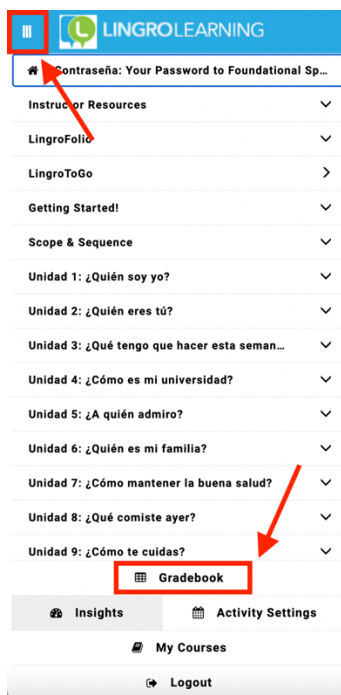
LINGROLEARNING

Contraseña: Your Password to Foundational Sp...

Instructor Resources

LingroFolio

LingroToGo

Getting Started!

Scope & Sequence

Unidad 1: ¿Quién soy yo?

Unidad 2: ¿Quién eres tú?

Unidad 3: ¿Qué tengo que hacer esta seman...

Unidad 4: ¿Cómo es mi universidad?

Unidad 5: ¿A quién admiro?

Unidad 6: ¿Quién es mi familia?

Unidad 7: ¿Cómo mantener la buena salud?

Unidad 8: ¿Qué comiste ayer?

Unidad 9: ¿Cómo te cuidas?

Gradebook

Insights

Activity Settings

My Courses

Logout